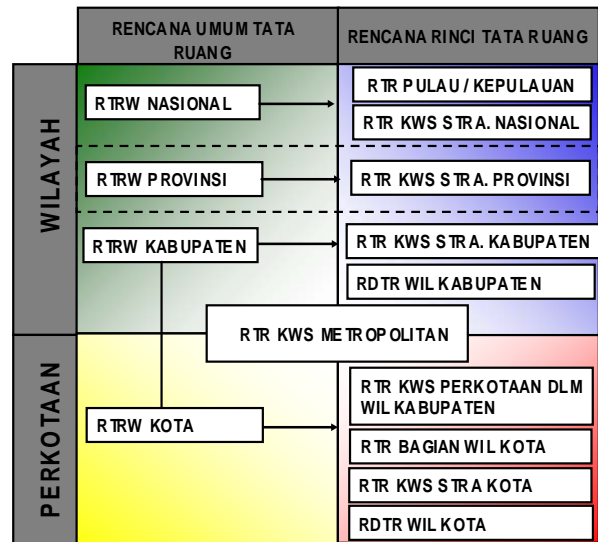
RENCANA UMUM TATA RUANG

RENCANA RINCI TATA RUANG

WILAYAH

PERKOTAAN

RTRW NASIONAL

RTR PULAU / KEPULAUAN

RTR KWS STRA. NASIONAL

RTRW PROVINSI

RTR KWS STRA. PROVINSI

RTRW KABUPATEN

RTR KWS STRA. KABUPATEN

RDTR WIL KABUPATEN

RTR KWS METROPOLITAN

RTRW KOTA

RTR KWS PERKOTAAN DLM WIL KABUPATEN

RTR BAGIAN WIL KOTA

RTR KWS STRA KOTA

RDTR WIL KOTA